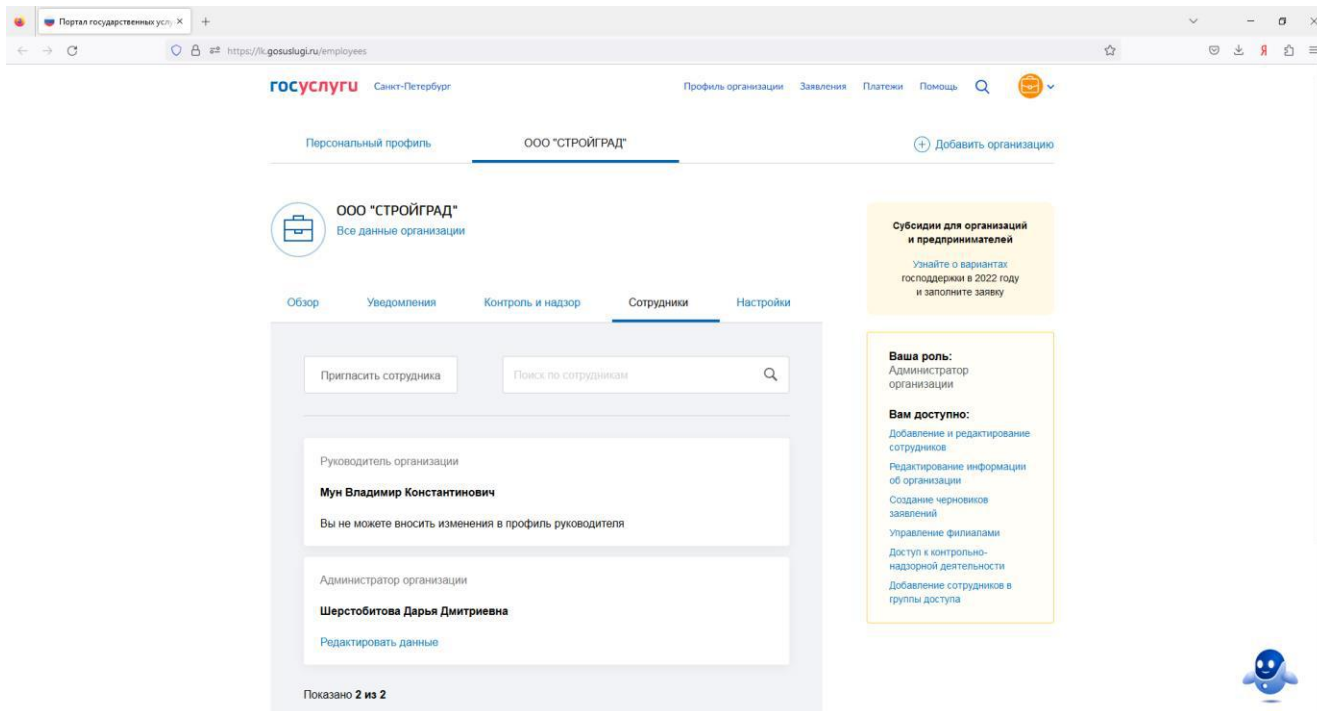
Портал государственных услу ×

https://lk.gosuslugi.ru/employees

госуслуги Санкт-Петербург

Профиль организации Заявления Платежи Помощь

Персональный профиль

ООО "СТРОЙГРАД"

Добавить организацию

ООО "СТРОЙГРАД"
Все данные организации

Субсидии для организаций и предпринимателей

Узнайте о вариантах господдержки в 2022 году и заполните заявку

Обзор Уведомления Контроль и надзор Сотрудники Настройки

Пригласить сотрудника

Поиск по сотрудникам

Ваша роль:
Администратор организации

Вам доступно:
Добавление и редактирование сотрудников
Редактирование информации об организации
Создание черновиков заявлений
Управление филиалами
Доступ к контрольно-надзорной деятельности
Добавление сотрудников в группы доступа

Руководитель организации

Мун Владимир Константинович

Вы не можете вносить изменения в профиль руководителя

Администратор организации

Шерстобитова Дарья Дмитриевна

Редактировать данные

Показано 2 из 2